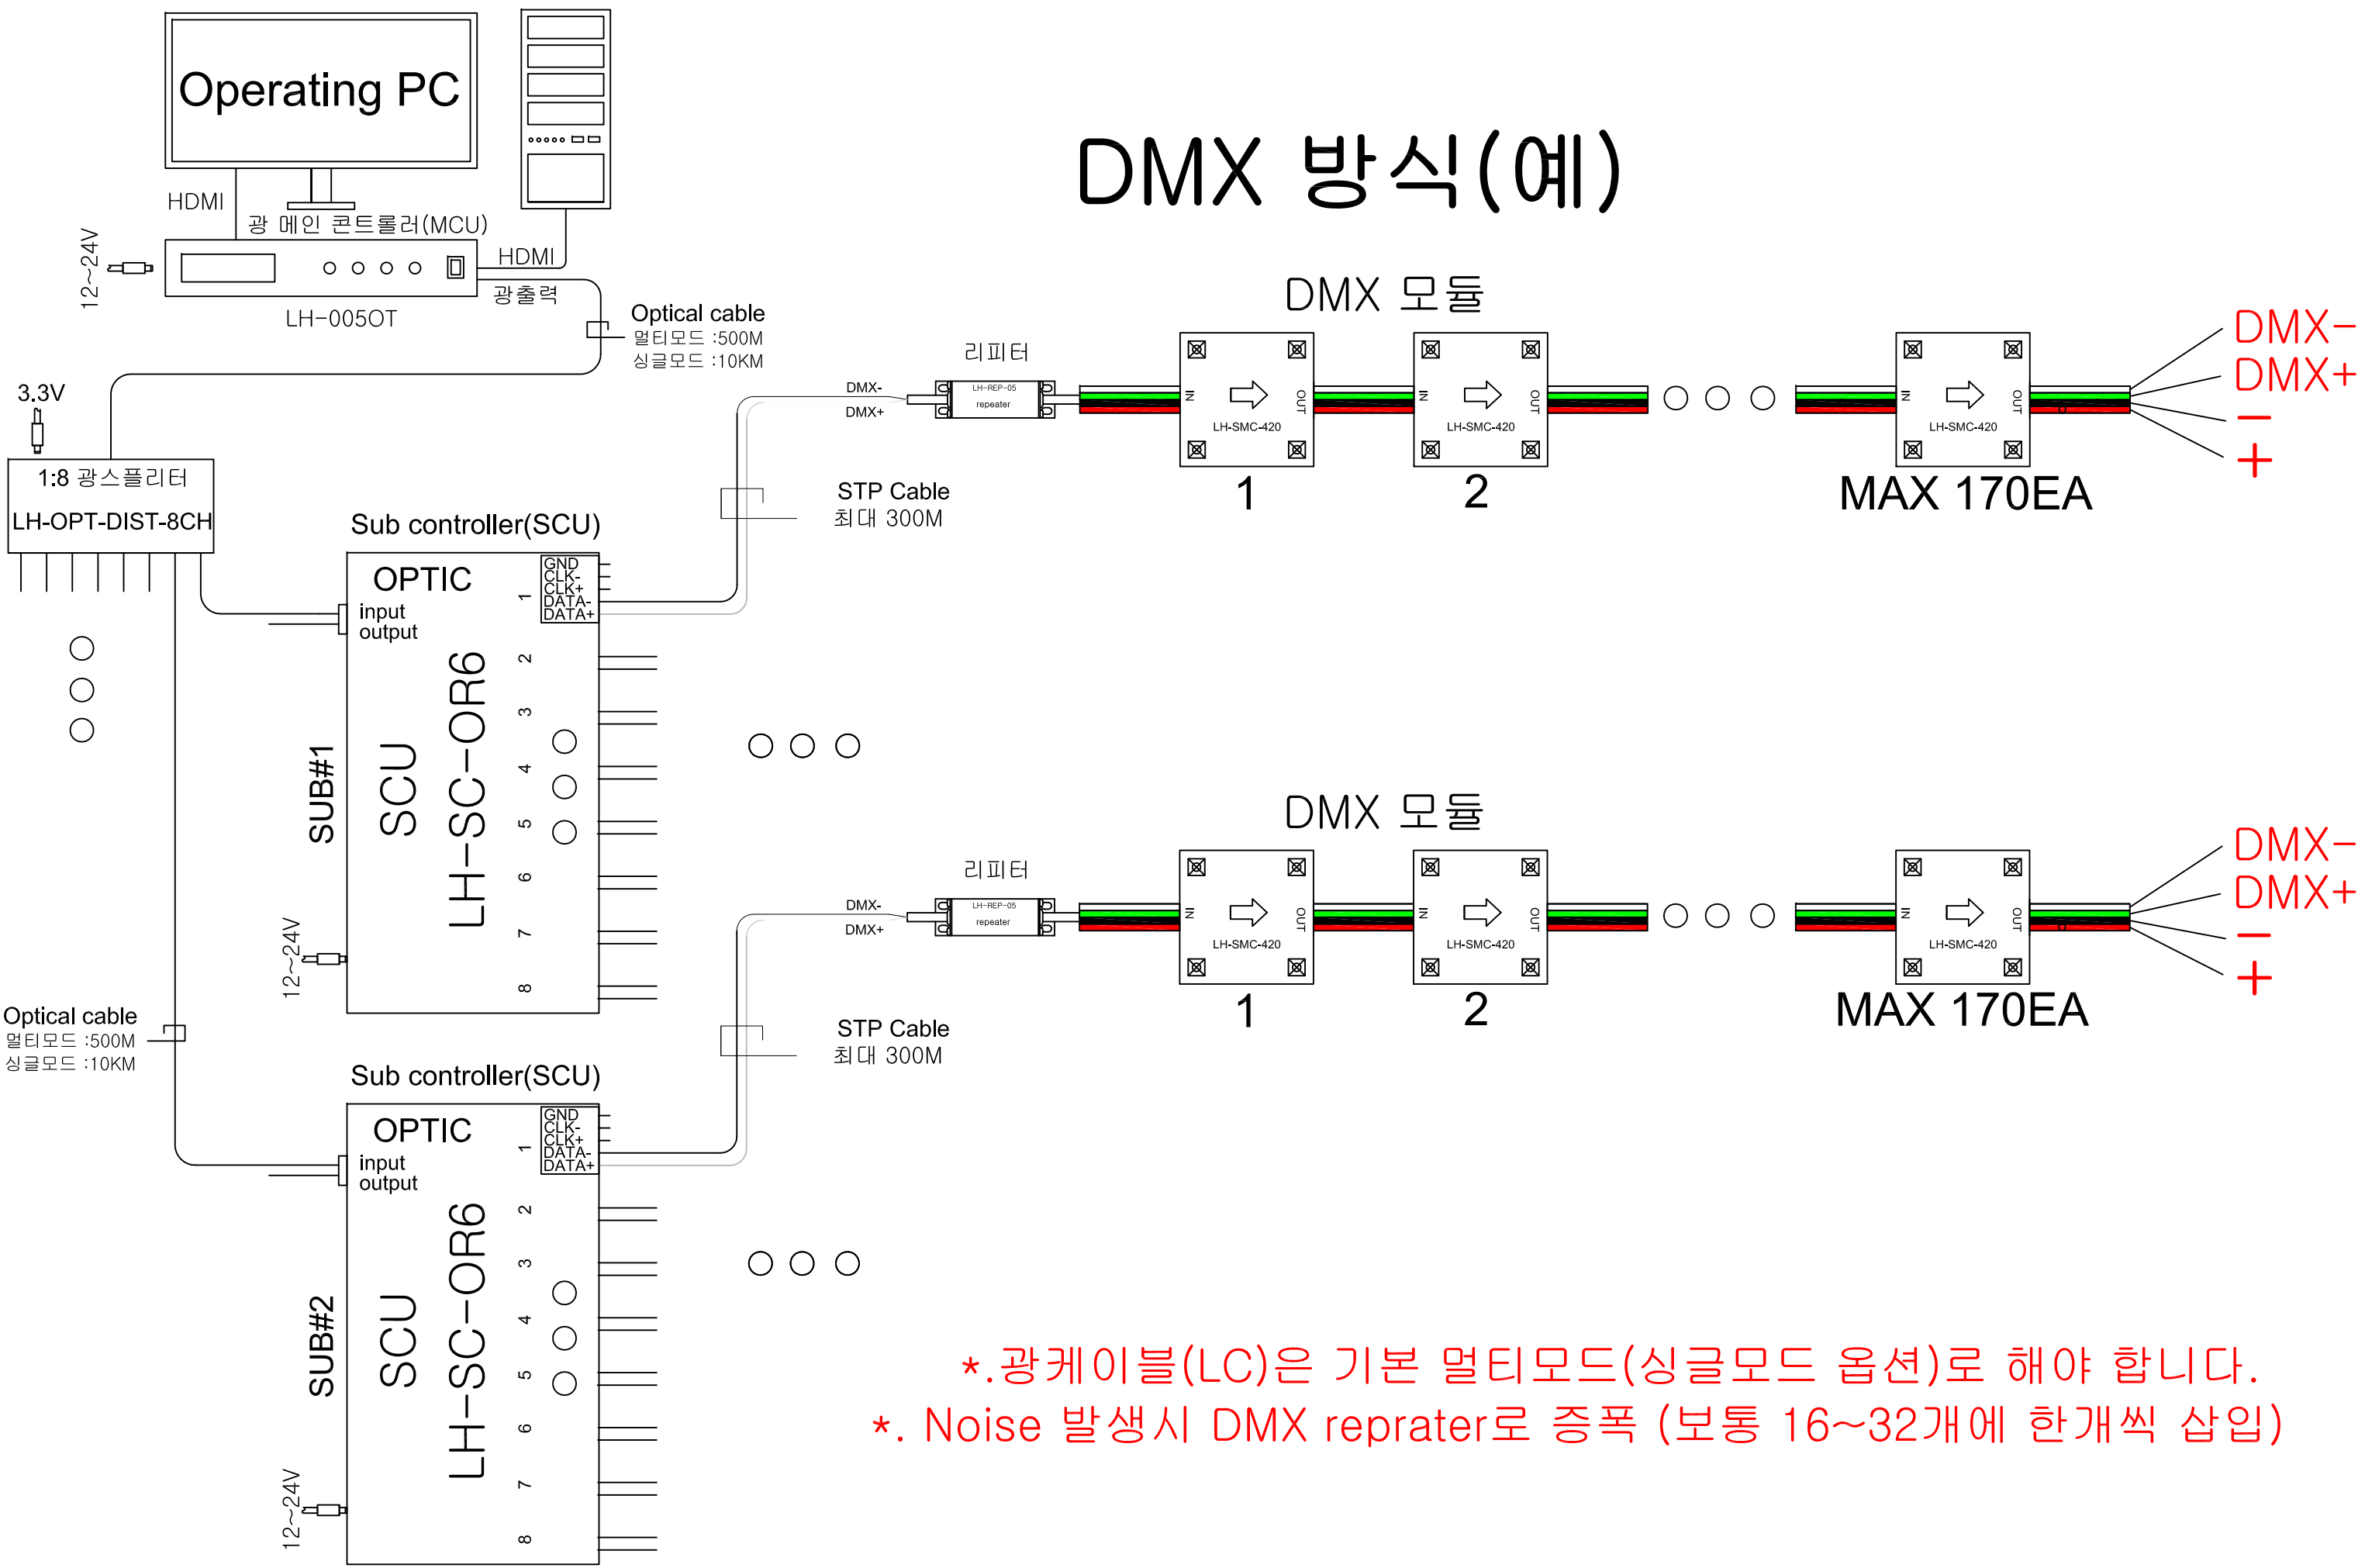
Operating PC

HDMI

광 메인 콘트롤러(MCU)

12~24V

HDMI

광출력

LH-005OT

Optical cable
멀티모드 :500M
싱글모드 :10KM

DMX 방식(예)

DMX 모듈

리피터

DMX-
DMX+

LH-REP-05
repeater

IN
OUT
LH-SMC-420
1

IN
OUT
LH-SMC-420
2

IN
OUT
LH-SMC-420
MAX 170EA

DMX−
DMX+
−
+

3.3V

1:8 광스플리터
LH-OPT-DIST-8CH

STP Cable
최대 300M

Sub controller(SCU)

OPTIC
input
output

GND
CLK-
CLK+
DATA-
DATA+

1
2
3
4
5
6
7
8

SUB#1
SCU
LH-SC-OR6

12~24V

DMX 모듈

리피터

DMX-
DMX+

LH-REP-05
repeater

IN
OUT
LH-SMC-420
1

IN
OUT
LH-SMC-420
2

IN
OUT
LH-SMC-420
MAX 170EA

DMX−
DMX+
−
+

Optical cable
멀티모드 :500M
싱글모드 :10KM

STP Cable
최대 300M

Sub controller(SCU)

OPTIC
input
output

GND
CLK-
CLK+
DATA-
DATA+

1
2
3
4
5
6
7
8

SUB#2
SCU
LH-SC-OR6

12~24V

*.광케이블(LC)은 기본 멀티모드(싱글모드 옵션)로 해야 합니다.
*. Noise 발생시 DMX reprater로 증폭 (보통 16~32개에 한개씩 삽입)